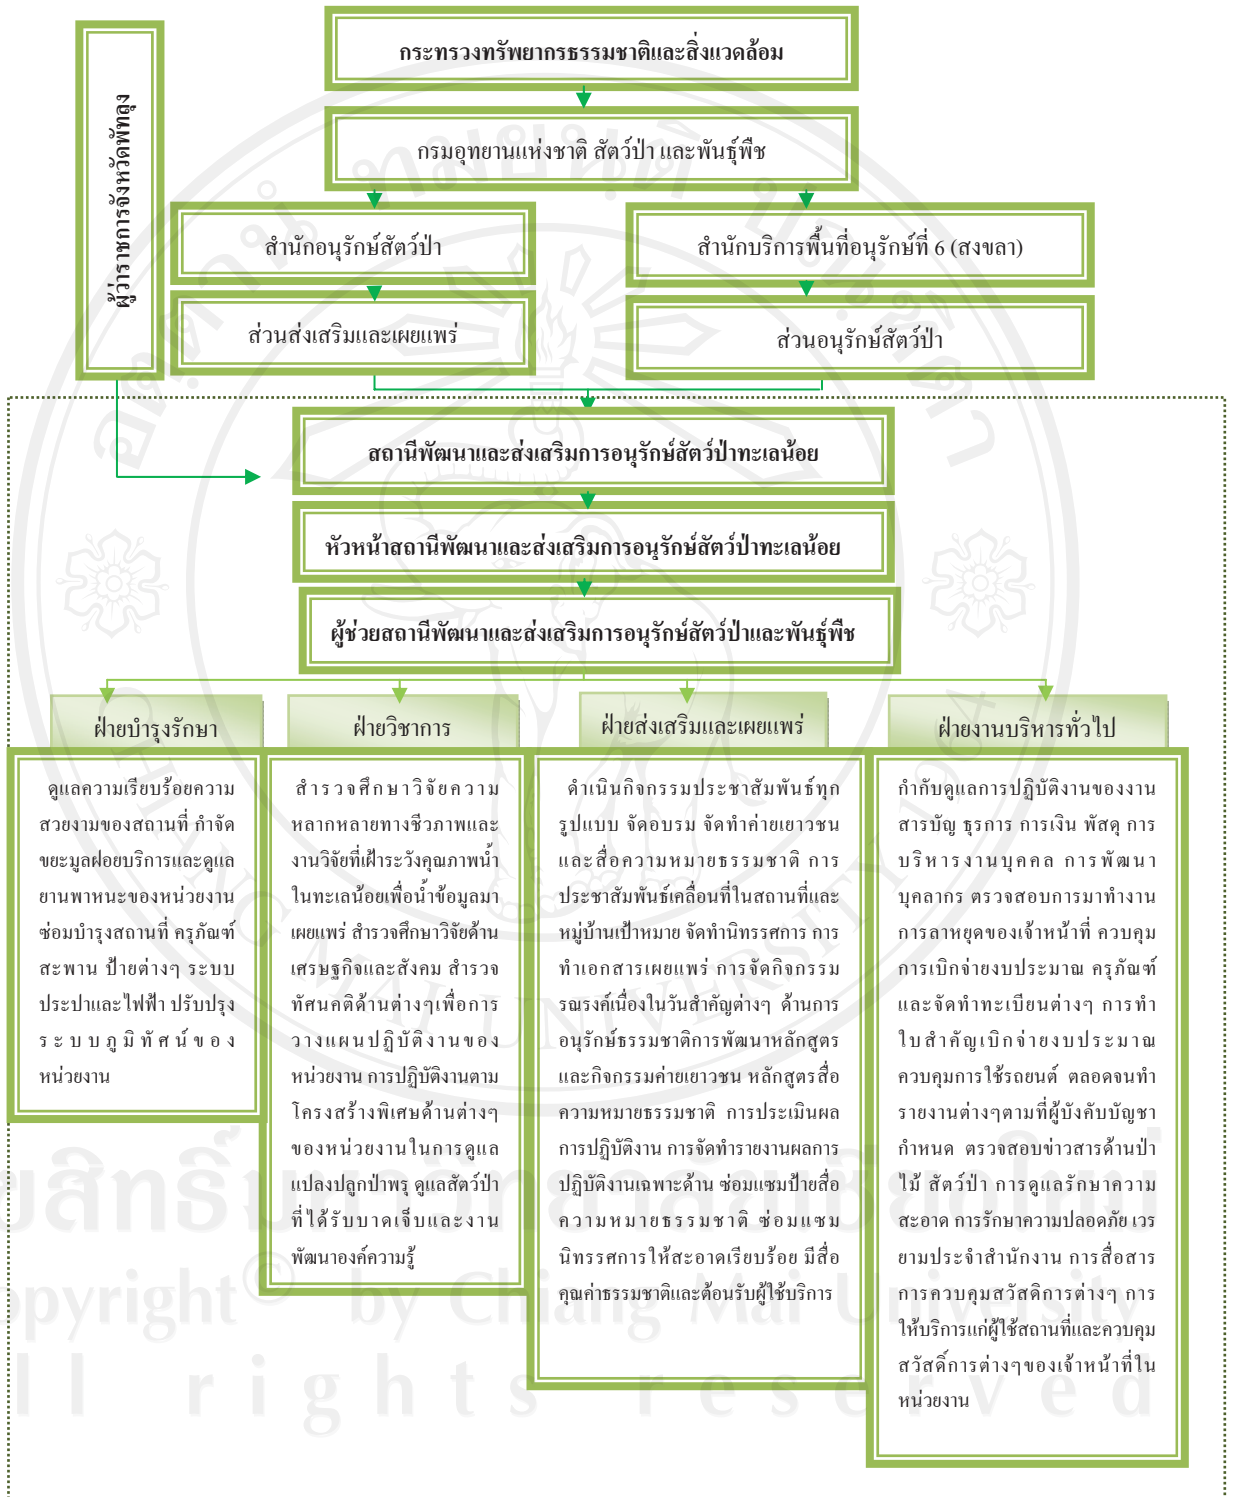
ผู้ว่าราชการจังหวัดพัทลุง

กระทรวงทรัพยากรธรรมชาติและสิ่งแวดล้อม

กรมอุทยานแห่งชาติ สัตว์ป่า และพันธุ์พืช

สำนักอนุรักษ์สัตว์ป่า

สำนักบริการพื้นที่อนุรักษ์ที่ 6 (สงขลา)

ส่วนส่งเสริมและเผยแพร่

ส่วนอนุรักษ์สัตว์ป่า

สถานีพัฒนาและส่งเสริมการอนุรักษ์สัตว์ป่าทะเลน้อย

หัวหน้าสถานีพัฒนาและส่งเสริมการอนุรักษ์สัตว์ป่าทะเลน้อย

ผู้ช่วยสถานีพัฒนาและส่งเสริมการอนุรักษ์สัตว์ป่าและพันธุ์พืช

ฝ่ายบำรุงรักษา

ดูแลความเรียบร้อยความสวยงามของสถานที่ กำจัดขยะมูลฝอยบริการและดูแลยานพาหนะของหน่วยงาน ซ่อมบำรุงสถานที่ ครุภัณฑ์ สะพาน ป้ายต่างๆ ระบบประปาและไฟฟ้า ปรับปรุงระบบภูมิทัศน์ของหน่วยงาน

ฝ่ายวิชาการ

สำรวจศึกษาวิจัยความหลากหลายทางชีวภาพและงานวิจัยที่เฝ้าระวังคุณภาพน้ำในทะเลน้อยเพื่อนำข้อมูลมาเผยแพร่ สำรวจศึกษาวิจัยด้านเศรษฐกิจและสังคม สำรวจทัศนคติด้านต่างๆเพื่อการวางแผนปฏิบัติงานของหน่วยงาน การปฏิบัติงานตามโครงสร้างพิเศษด้านต่างๆของหน่วยงานในการดูแลแปลงปลูกป่าพรุ ดูแลสัตว์ป่าที่ได้รับบาดเจ็บและงานพัฒนาองค์ความรู้

ฝ่ายส่งเสริมและเผยแพร่

ดำเนินกิจกรรมประชาสัมพันธ์ทุกรูปแบบ จัดอบรม จัดทำค่ายเยาวชนและสื่อความหมายธรรมชาติ การประชาสัมพันธ์เคลื่อนที่ในสถานที่และหมู่บ้านเป้าหมาย จัดทำนิทรรศการ การทำเอกสารเผยแพร่ การจัดกิจกรรมรณรงค์เนื่องในวันสำคัญต่างๆ ด้านการอนุรักษ์ธรรมชาติการพัฒนาหลักสูตรและกิจกรรมค่ายเยาวชน หลักสูตรสื่อความหมายธรรมชาติ การประเมินผลการปฏิบัติงาน การจัดทำรายงานผลการปฏิบัติงานเฉพาะด้าน ซ่อมแซมป้ายสื่อความหมายธรรมชาติ ซ่อมแซมนิทรรศการให้สะอาดเรียบร้อย มีสื่อคุณค่าธรรมชาติและต้อนรับผู้ใช้บริการ

ฝ่ายงานบริหารทั่วไป

กำกับดูแลการปฏิบัติงานของงานสารบัญ ธุรการ การเงิน พัสดุ การบริหารงานบุคคล การพัฒนาบุคลากร ตรวจสอบการมาทำงาน การลาหยุดของเจ้าหน้าที่ ควบคุมการเบิกจ่ายงบประมาณ ครุภัณฑ์ และจัดทำทะเบียนต่างๆ การทำใบสำคัญเบิกจ่ายงบประมาณ ควบคุมการใช้รถยนต์ ตลอดจนทำรายงานต่างๆตามที่ผู้บังคับบัญชากำหนด ตรวจสอบข่าวสารด้านป่าไม้ สัตว์ป่า การดูแลรักษาความสะอาด การรักษาความปลอดภัย เวรยามประจำสำนักงาน การสื่อสาร การควบคุมสวัสดิการต่างๆ การให้บริการแก่ผู้ใช้สถานที่และควบคุมสวัสดิ์การต่างๆของเจ้าหน้าที่ในหน่วยงาน

Copyright by Chiang Mai University
All rights reserved